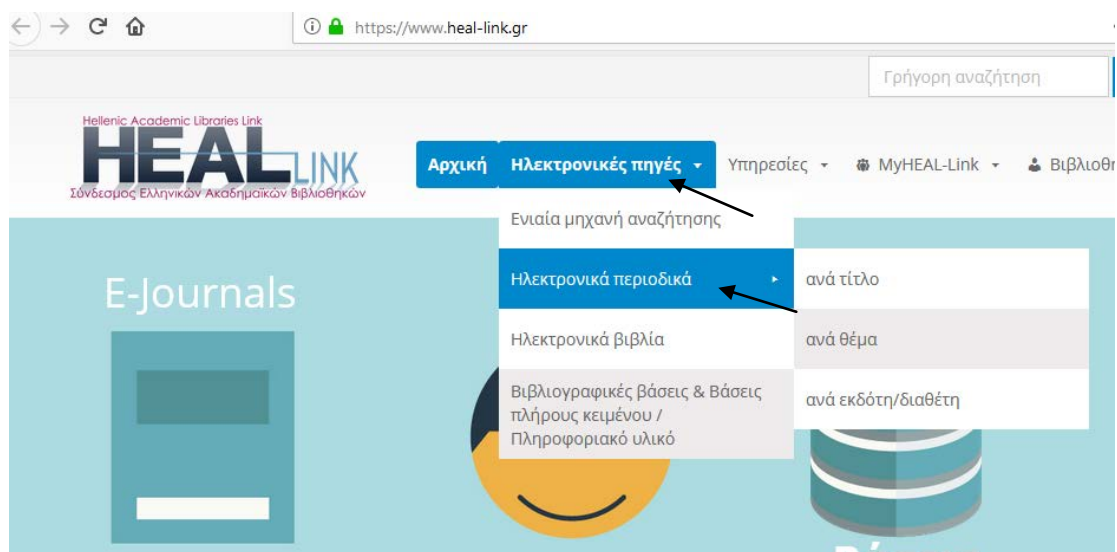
https://www.heal-link.gr

Γρήγορη αναζήτηση

Hellenic Academic Libraries Link
HEAL LINK
Σύνδεσμος Ελληνικών Ακαδημαϊκών Βιβλιοθηκών

Αρχική
Ηλεκτρονικές πηγές
Υπηρεσίες
MyHEAL-Link
Βιβλιοθ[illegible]

Ενιαία μηχανή αναζήτησης
Ηλεκτρονικά περιοδικά
Ηλεκτρονικά βιβλία
Βιβλιογραφικές βάσεις & Βάσεις πλήρους κειμένου / Πληροφοριακό υλικό

ανά τίτλο
ανά θέμα
ανά εκδότη/διαθέτη

E-Journals